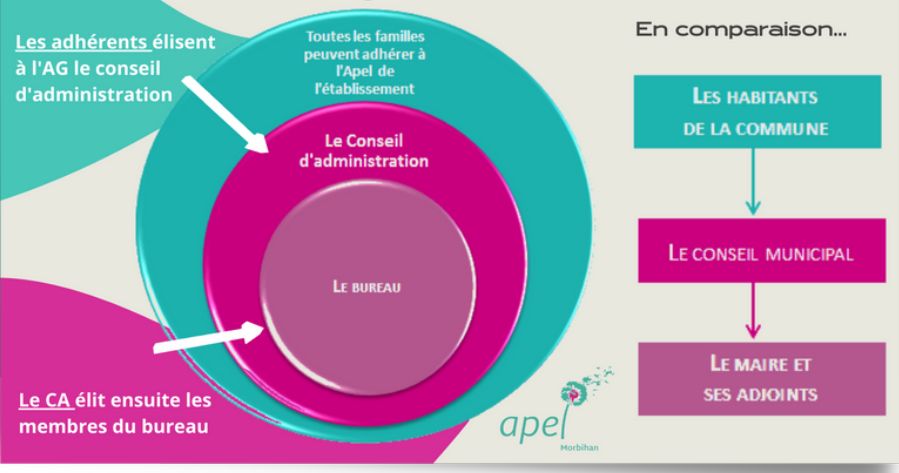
Les adhérents élisent à l'AG le conseil d'administration

Toutes les familles peuvent adhérer à l'Apel de l'établissement

Le Conseil d'administration

Le bureau

Le CA élit ensuite les membres du bureau

En comparaison...

Les habitants de la commune

Le conseil municipal

Le maire et ses adjoints

apel
Morbihan